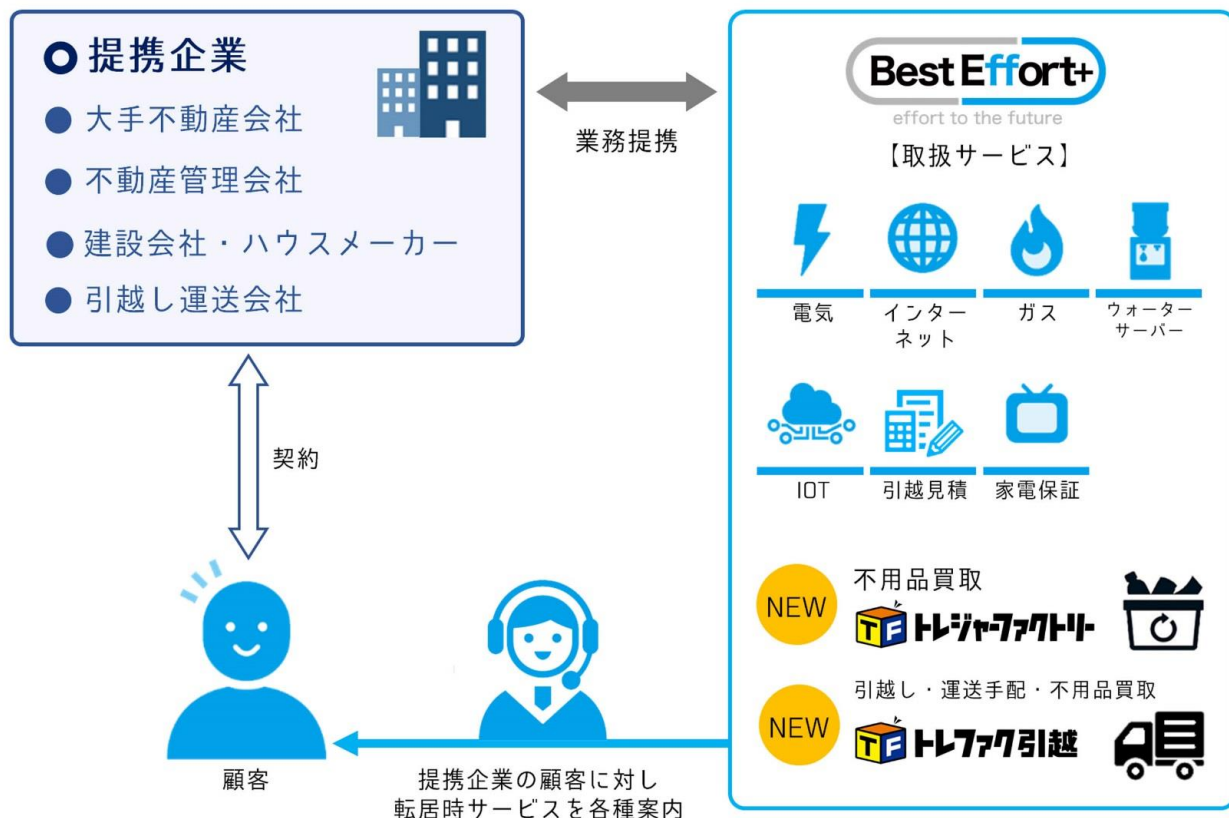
提携企業

● 大手不動産会社

● 不動産管理会社

● 建設会社・ハウスメーカー

● 引越し運送会社

業務提携

Best Effort+

effort to the future

【取扱サービス】

電気

インターネット

ガス

ウォーターサーバー

IOT

引越見積

家電保証

NEW

不用品買取

TF トレジャーファクトリー

NEW

引越し・運送手配・不用品買取

TF トレファク引越

契約

顧客

提携企業の顧客に対し転居時サービスを各種案内